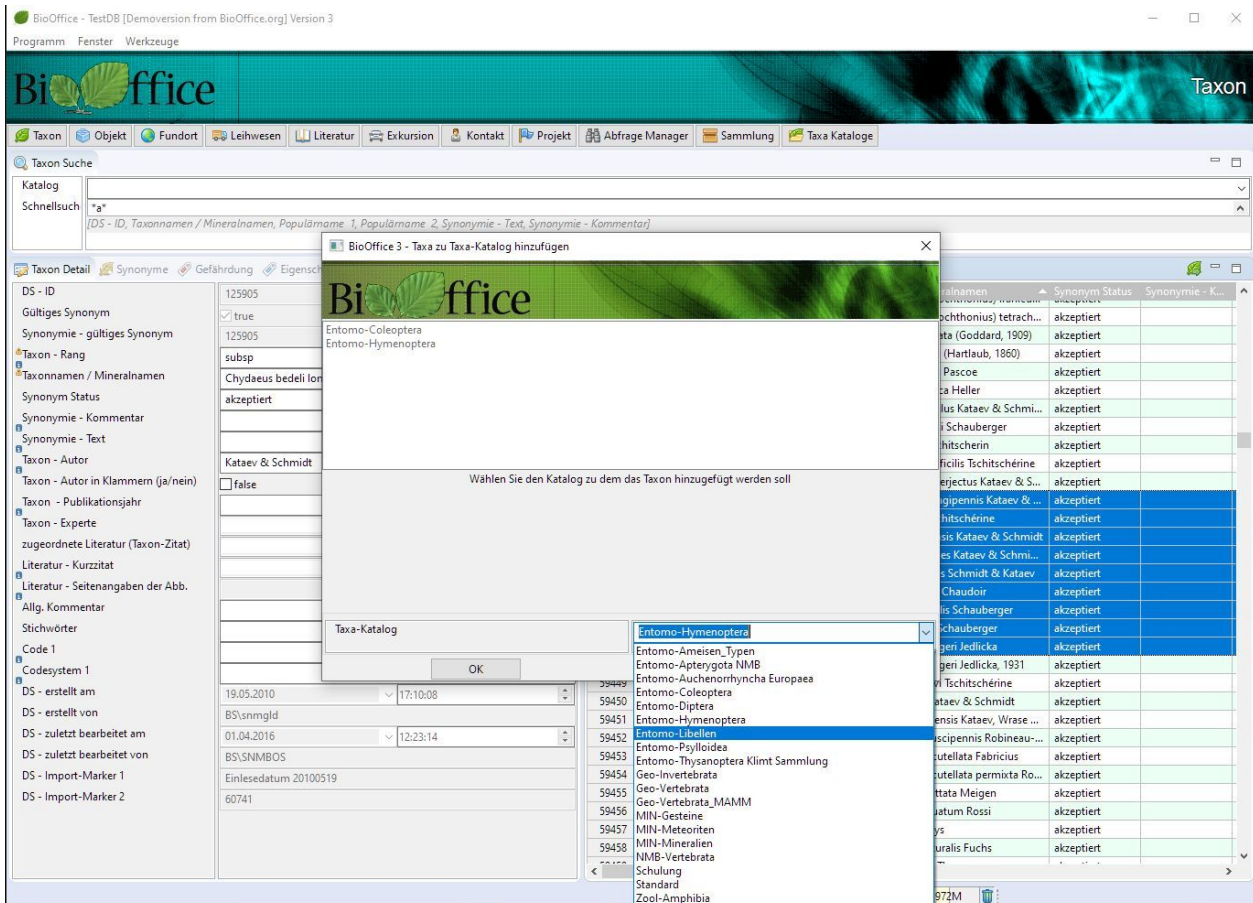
BioOffice - TestDB [Demoversion from BioOffice.org] Version 3

Programm Fenster Werkzeuge

BioOffice

Taxon

Taxon | Objekt | Fundort | Leihwesen | Literatur | Exkursion | Kontakt | Projekt | Abfrage Manager | Sammlung | Taxa Kataloge

Taxon Suche

Katalog

Schnellsuch *a*

[DS - ID, Taxonnamen / Mineralnamen, Populärname 1, Populärname 2, Synonymie - Text, Synonymie - Kommentar]

Taxon Detail | Synonyme | Gefährdung | Eigensch

| | |
|---|---|
| DS - ID | 125905 |
| Gültiges Synonym | true |
| Synonymie - gültiges Synonym | 125905 |
| Taxon - Rang | subsp |
| Taxonnamen / Mineralnamen | Chydaeus bedeli lon |
| Synonym Status | akzeptiert |
| Synonymie - Kommentar | |
| Synonymie - Text | |
| Taxon - Autor | Kataev & Schmidt |
| Taxon - Autor in Klammern (ja/nein) | false |
| Taxon - Publikationsjahr | |
| Taxon - Experte | |
| zugeordnete Literatur (Taxon-Zitat) | |
| Literatur - Kurzzitat | |
| Literatur - Seitenangaben der Abb. | |
| Allg. Kommentar | |
| Stichwörter | |
| Code 1 | |
| Codesystem 1 | |
| DS - erstellt am | 19.05.2010 17:10:08 |
| DS - erstellt von | BS\snmgld |
| DS - zuletzt bearbeitet am | 01.04.2016 12:23:14 |
| DS - zuletzt bearbeitet von | BS\SNMBOS |
| DS - Import-Marker 1 | Einlesedatum 20100519 |
| DS - Import-Marker 2 | 60741 |

BioOffice 3 - Taxa zu Taxa-Katalog hinzufügen

BioOffice

Entomo-Coleoptera
Entomo-Hymenoptera

Wählen Sie den Katalog zu dem das Taxon hinzugefügt werden soll

Taxa-Katalog

Entomo-Hymenoptera

OK

Entomo-Ameisen_Typen
Entomo-Apterygota NMB
Entomo-Auchenorrhyncha Europaea
Entomo-Coleoptera
Entomo-Diptera
Entomo-Hymenoptera
Entomo-Libellen
Entomo-Psylloidea
Entomo-Thysanoptera Klimt Sammlung
Geo-Invertebrata
Geo-Vertebrata
Geo-Vertebrata_MAMM
MIN-Gesteine
MIN-Meteoriten
MIN-Mineralien
NMB-Vertebrata
Schulung
Standard
Zool-Amphibia

| | ...ralnamen | Synonym Status | Synonymie - K... |
|---|---|---|---|
| | ...ochthonius) tetrach... | akzeptiert | |
| | ...ata (Goddard, 1909) | akzeptiert | |
| | ... (Hartlaub, 1860) | akzeptiert | |
| | ... Pascoe | akzeptiert | |
| | ...ca Heller | akzeptiert | |
| | ...lus Kataev & Schmi... | akzeptiert | |
| | ...i Schauberger | akzeptiert | |
| | ...hitscherin | akzeptiert | |
| | ...ficilis Tschitschérine | akzeptiert | |
| | ...erjectus Kataev & S... | akzeptiert | |
| | ...gipennis Kataev & ... | akzeptiert | |
| | ...hitschérine | akzeptiert | |
| | ...sis Kataev & Schmidt | akzeptiert | |
| | ...es Kataev & Schmi... | akzeptiert | |
| | ...s Schmidt & Kataev | akzeptiert | |
| | ... Chaudoir | akzeptiert | |
| | ...lis Schauberger | akzeptiert | |
| | ...Schauberger | akzeptiert | |
| | ...geri Jedlicka | akzeptiert | |
| | ...geri Jedlicka, 1931 | akzeptiert | |
| 59449 | ...i Tschitschérine | akzeptiert | |
| 59450 | ...ataev & Schmidt | akzeptiert | |
| 59451 | ...ensis Kataev, Wrase ... | akzeptiert | |
| 59452 | ...scipennis Robineau-... | akzeptiert | |
| 59453 | ...utellata Fabricius | akzeptiert | |
| 59454 | ...utellata permixta Ro... | akzeptiert | |
| 59455 | ...ttata Meigen | akzeptiert | |
| 59456 | ...uatum Rossi | akzeptiert | |
| 59457 | ...ys | akzeptiert | |
| 59458 | ...uralis Fuchs | akzeptiert | |

972M